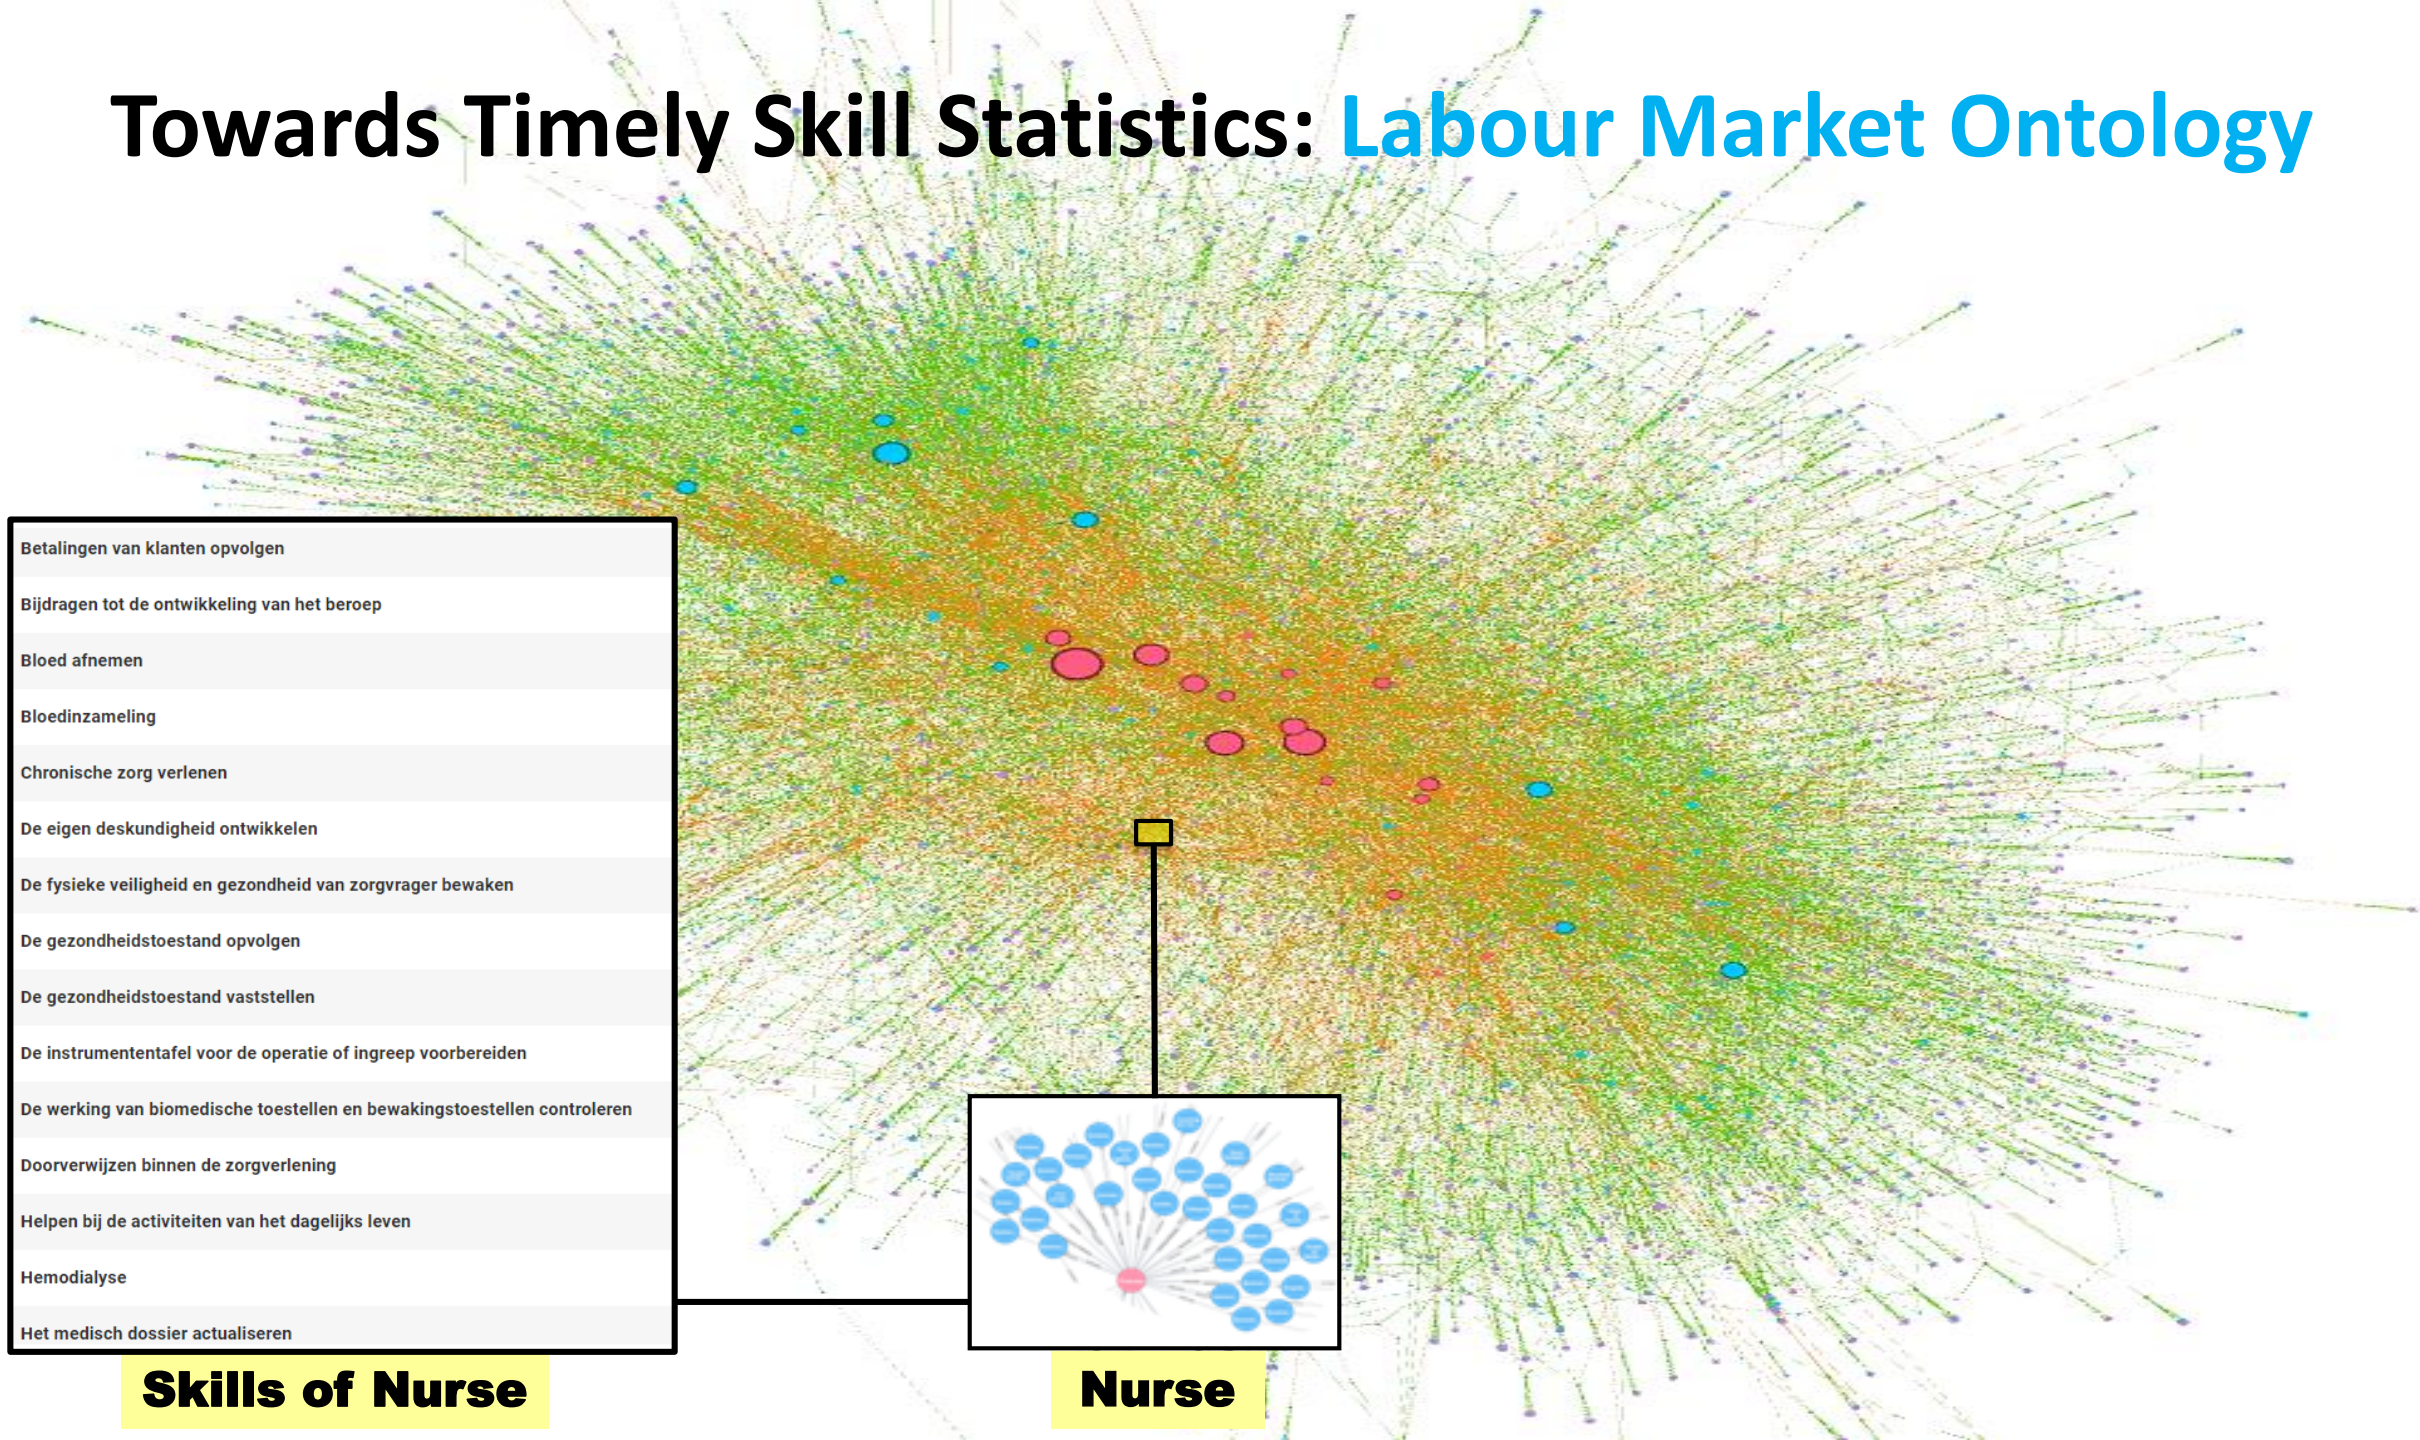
Towards Timely Skill Statistics: Labour Market Ontology

Betalingen van klanten opvolgen

Bijdragen tot de ontwikkeling van het beroep

Bloed afnemen

Bloedinzameling

Chronische zorg verlenen

De eigen deskundigheid ontwikkelen

De fysieke veiligheid en gezondheid van zorgvrager bewaken

De gezondheidstoestand opvolgen

De gezondheidstoestand vaststellen

De instrumententafel voor de operatie of ingreep voorbereiden

De werking van biomedische toestellen en bewakingstoestellen controleren

Doorverwijzen binnen de zorgverlening

Helpen bij de activiteiten van het dagelijks leven

Hemodialyse

Het medisch dossier actualiseren

Skills of Nurse

Nurse